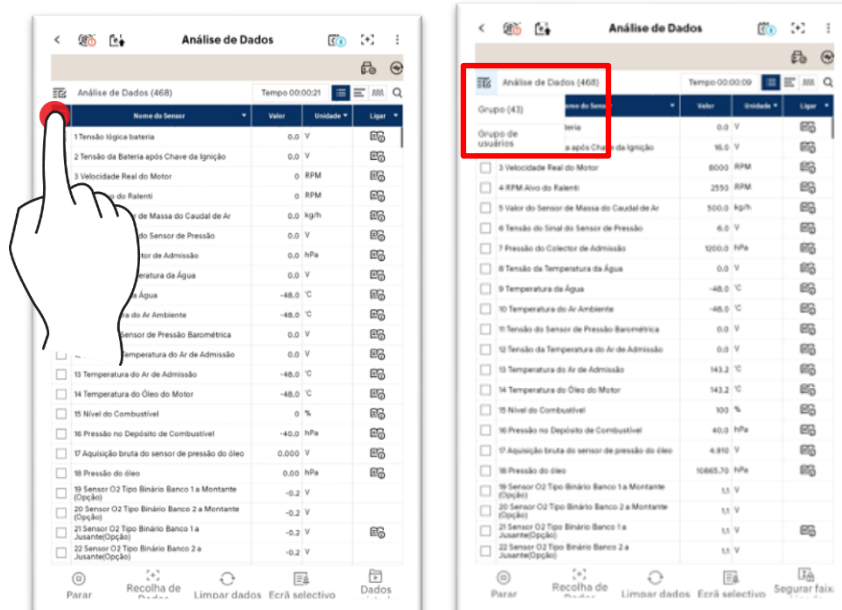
Análise de Dados

Análise de Dados (468)

Tempo 00:00:21

| Nome do Sensor | Valor | Unidade | Ligar |
|---|---|---|---|
| 1 Tensão lógica bateria | 0.0 | V | |
| 2 Tensão da Bateria após Chave da Ignição | 0.0 | V | |
| 3 Velocidade Real do Motor | 0 | RPM | |
| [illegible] do Ralenti | 0 | RPM | |
| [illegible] de Massa do Caudal de Ar | 0.0 | kg/h | |
| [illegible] do Sensor de Pressão | 0.0 | V | |
| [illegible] ctor de Admissão | 0.0 | hPa | |
| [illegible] eratura da Água | 0.0 | V | |
| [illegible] a Água | -48.0 | °C | |
| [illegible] do Ar Ambiente | -48.0 | °C | |
| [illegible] Sensor de Pressão Barométrica | 0.0 | V | |
| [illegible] peratura do Ar de Admissão | 0.0 | V | |
| 13 Temperatura do Ar de Admissão | -48.0 | °C | |
| 14 Temperatura do Óleo do Motor | -48.0 | °C | |
| 15 Nível do Combustível | 0 | % | |
| 16 Pressão no Depósito de Combustível | -40.0 | hPa | |
| 17 Aquisição bruta do sensor de pressão do óleo | 0.000 | V | |
| 18 Pressão do óleo | 0.00 | hPa | |
| 19 Sensor O2 Tipo Binário Banco 1 a Montante (Opção) | -0.2 | V | |
| 20 Sensor O2 Tipo Binário Banco 2 a Montante (Opção) | -0.2 | V | |
| 21 Sensor O2 Tipo Binário Banco 1 a Jusante(Opção) | -0.2 | V | |
| 22 Sensor O2 Tipo Binário Banco 2 a Jusante(Opção) | -0.2 | V | |

Parar | Recolha de Dados | Limpar dados | Ecrã selectivo | Dados

Análise de Dados

Análise de Dados (468)

Tempo 00:00:09

Grupo (43)

Grupo de usuários

| Nome do Sensor | Valor | Unidade | Ligar |
|---|---|---|---|
| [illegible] bateria | 0.0 | V | |
| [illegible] a após Chave da Ignição | 16.0 | V | |
| 3 Velocidade Real do Motor | 8000 | RPM | |
| 4 RPM Alvo do Ralenti | 2550 | RPM | |
| 5 Valor do Sensor de Massa do Caudal de Ar | 500.0 | kg/h | |
| 6 Tensão do Sinal do Sensor de Pressão | 6.0 | V | |
| 7 Pressão do Colector de Admissão | 1200.0 | hPa | |
| 8 Tensão da Temperatura da Água | 0.0 | V | |
| 9 Temperatura da Água | -48.0 | °C | |
| 10 Temperatura do Ar Ambiente | -48.0 | °C | |
| 11 Tensão do Sensor de Pressão Barométrica | 0.0 | V | |
| 12 Tensão da Temperatura do Ar de Admissão | 0.0 | V | |
| 13 Temperatura do Ar de Admissão | 143.2 | °C | |
| 14 Temperatura do Óleo do Motor | 143.2 | °C | |
| 15 Nível do Combustível | 100 | % | |
| 16 Pressão no Depósito de Combustível | 40.0 | hPa | |
| 17 Aquisição bruta do sensor de pressão do óleo | 4.910 | V | |
| 18 Pressão do óleo | 10865.70 | hPa | |
| 19 Sensor O2 Tipo Binário Banco 1 a Montante (Opção) | 1.1 | V | |
| 20 Sensor O2 Tipo Binário Banco 2 a Montante (Opção) | 1.1 | V | |
| 21 Sensor O2 Tipo Binário Banco 1 a Jusante(Opção) | 1.1 | V | |
| 22 Sensor O2 Tipo Binário Banco 2 a Jusante(Opção) | 1.1 | V | |

Parar | Recolha de Dados | Limpar dados | Ecrã selectivo | Segurar faixa